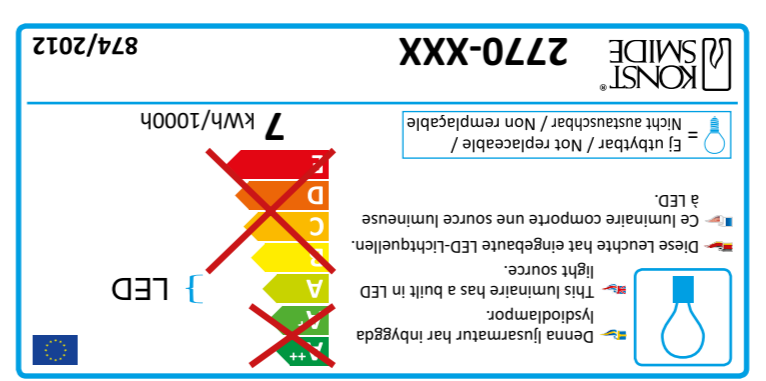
KONST SMIDE®

2770-XXX

874/2012

Ej utbytbar / Not replaceable / Nicht austauschbar / Non remplaçable

7 kWh/1000h

Denna ljusarmatur har inbyggda lysdiodlampor.

This luminaire has a built in LED light source.

Diese Leuchte hat eingebaute LED-Lichtquellen.

Ce luminaire comporte une source lumineuse à LED.

A++
A+
A
B
C
D
E

LED